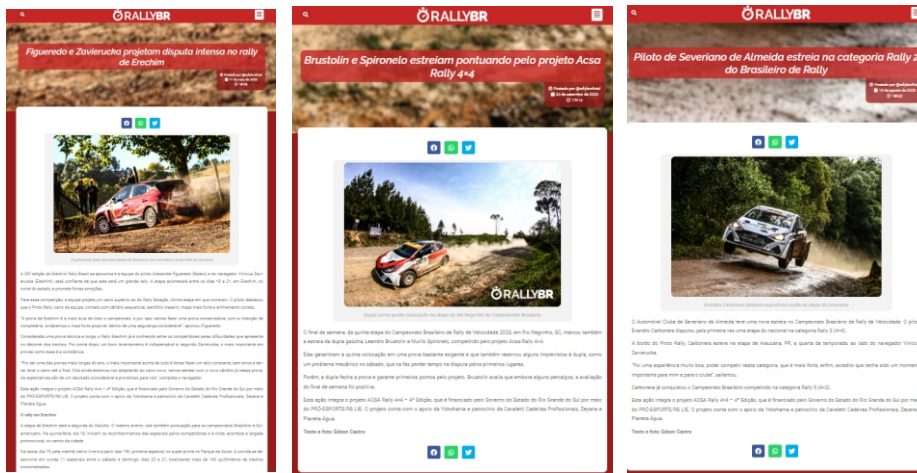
RALLYBR

Figueredo e Zavierucha projetam disputa intensa no rally de Erechim

RALLYBR

Brustolin e Spironelo estreiam pontuando pelo projeto Acsa Rally 4×4

O final de semana, de quinta etapa do Campeonato Brasileiro de Rally de Velocidade 2023, em Rio Negrinho, SC, marcou também a estreia da dupla gaúcha, Leandro Brustolin e Murilo Spironelo, competindo pelo projeto Acsa Rally 4x4.

Eles garantiram a quinta colocação em uma prova bastante exigente e que também reservou alguns imprevistos à dupla, como um problema mecânico no sábado, que os fez perder tempo na disputa pelas primeiras colocações.

Porém, a dupla fechou a prova e garantiu primeiros pontos pelo projeto. Brustolin avalia que embora alguns percalços, a avaliação do final de semana foi positiva.

Esta ação integra o projeto ACSA Rally 4x4 – 4ª Edição, que é financiado pelo Governo do Estado do Rio Grande do Sul por meio do PRÓ-ESPORTE/RS LIE. O projeto conta com o apoio da Yokohama e patrocínio da Cavaletti Cadeiras Profissionais, Zeyara e Planeta Água.

Texto e foto: Gilson Castro

RALLYBR

Piloto de Severiano de Almeida estreia na categoria Rally 2 do Brasileiro de Rally

O Automóvel Clube de Severiano de Almeida teve uma nova estreia no Campeonato Brasileiro de Rally de Velocidade. O piloto Evandro Carbonera disputou pela primeira vez uma etapa do nacional na categoria Rally 2 (4×4).

A bordo do Proto Rally, Carbonera estreou na etapa de Araucária, PR, a quarta da temporada, ao lado do navegador Vinícius Zavierucha.

Carbonera já competiu no Campeonato Brasileiro competindo na categoria Rally 5 (4×2).

Esta ação integra o projeto ACSA Rally 4x4 – 4ª Edição, que é financiado pelo Governo do Estado do Rio Grande do Sul por meio do PRÓ-ESPORTE/RS LIE. O projeto conta com o apoio da Yokohama e patrocínio da Cavaletti Cadeiras Profissionais, Zeyara e Planeta Água.

Texto e foto: Gilson Castro